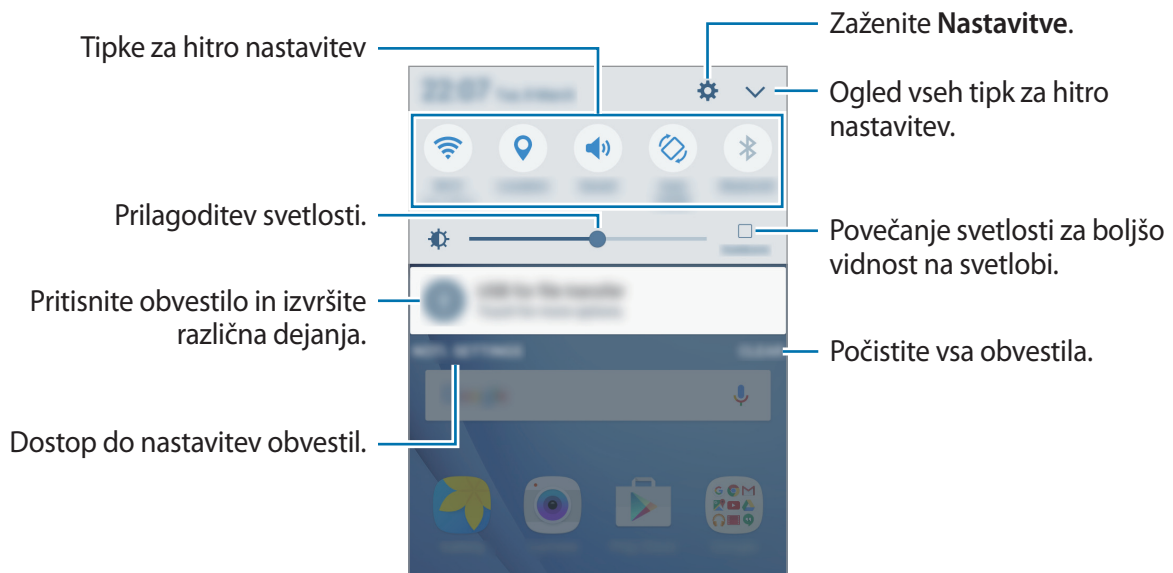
Tipke za hitro nastavitev

Zaženite **Nastavitve**.

Ogled vseh tipk za hitro nastavitev.

Prilagoditev svetlosti.

Povečanje svetlosti za boljšo vidnost na svetlobi.

Pritisnite obvestilo in izvršite različna dejanja.

Počistite vsa obvestila.

Dostop do nastavitev obvestil.